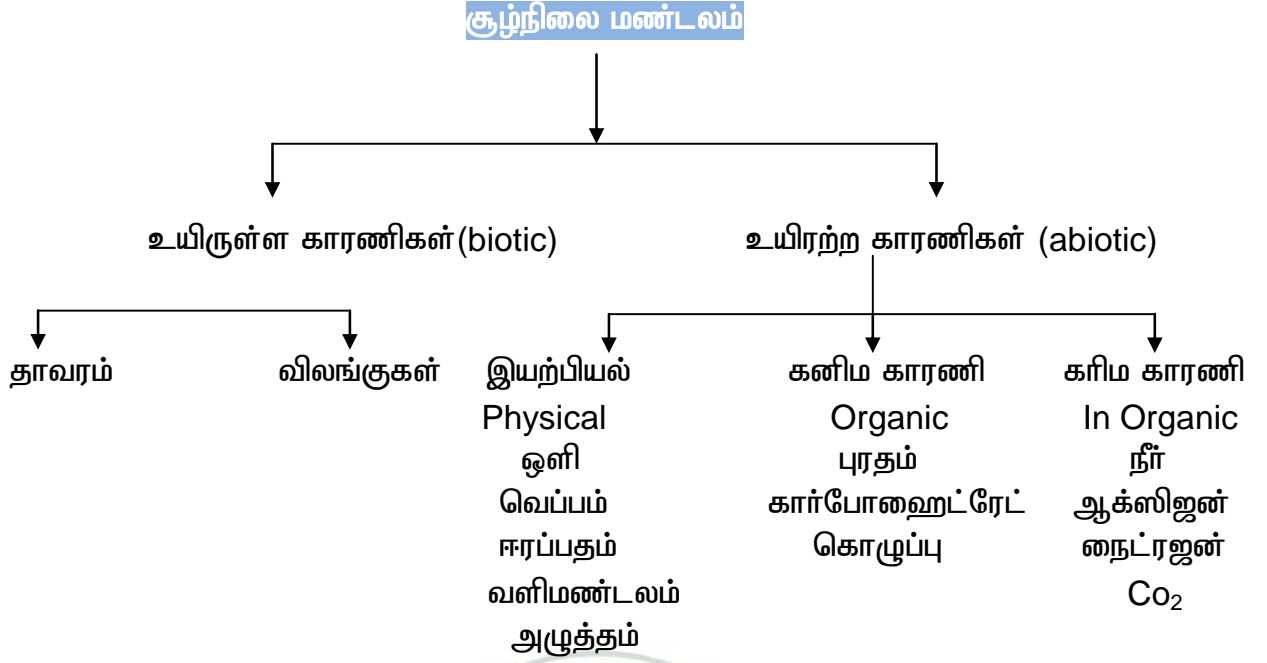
சூழ்நிலை மண்டலம்

உயிருள்ள காரணிகள்(biotic)

உயிரற்ற காரணிகள் (abiotic)

தாவரம்

விலங்குகள்

இயற்பியல்
Physical
ஒளி
வெப்பம்
ஈரப்பதம்
வளிமண்டலம்
அழுத்தம்

கனிம காரணி
Organic
புரதம்
கார்போஹைட்ரேட்
கொழுப்பு

கரிம காரணி
In Organic
நீர்
ஆக்ஸிஜன்
நைட்ரஜன்
$Co_2$